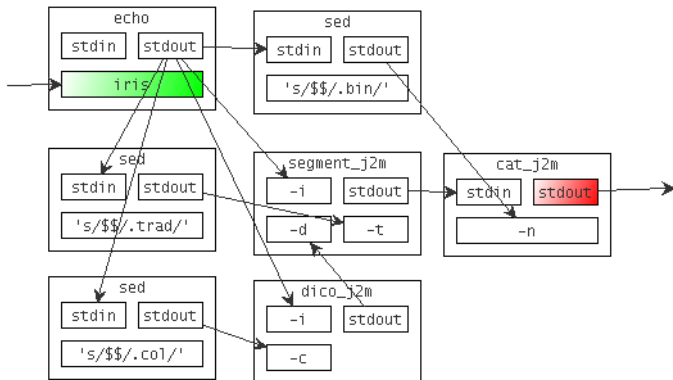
echo

stdin stdout

iris

sed

stdin stdout

's/$$/.bin/'

sed

stdin stdout

's/$$/.trad/'

segment_j2m

-i stdout

-d -t

cat_j2m

stdin stdout

-n

sed

stdin stdout

's/$$/.col/'

dico_j2m

-i stdout

-c